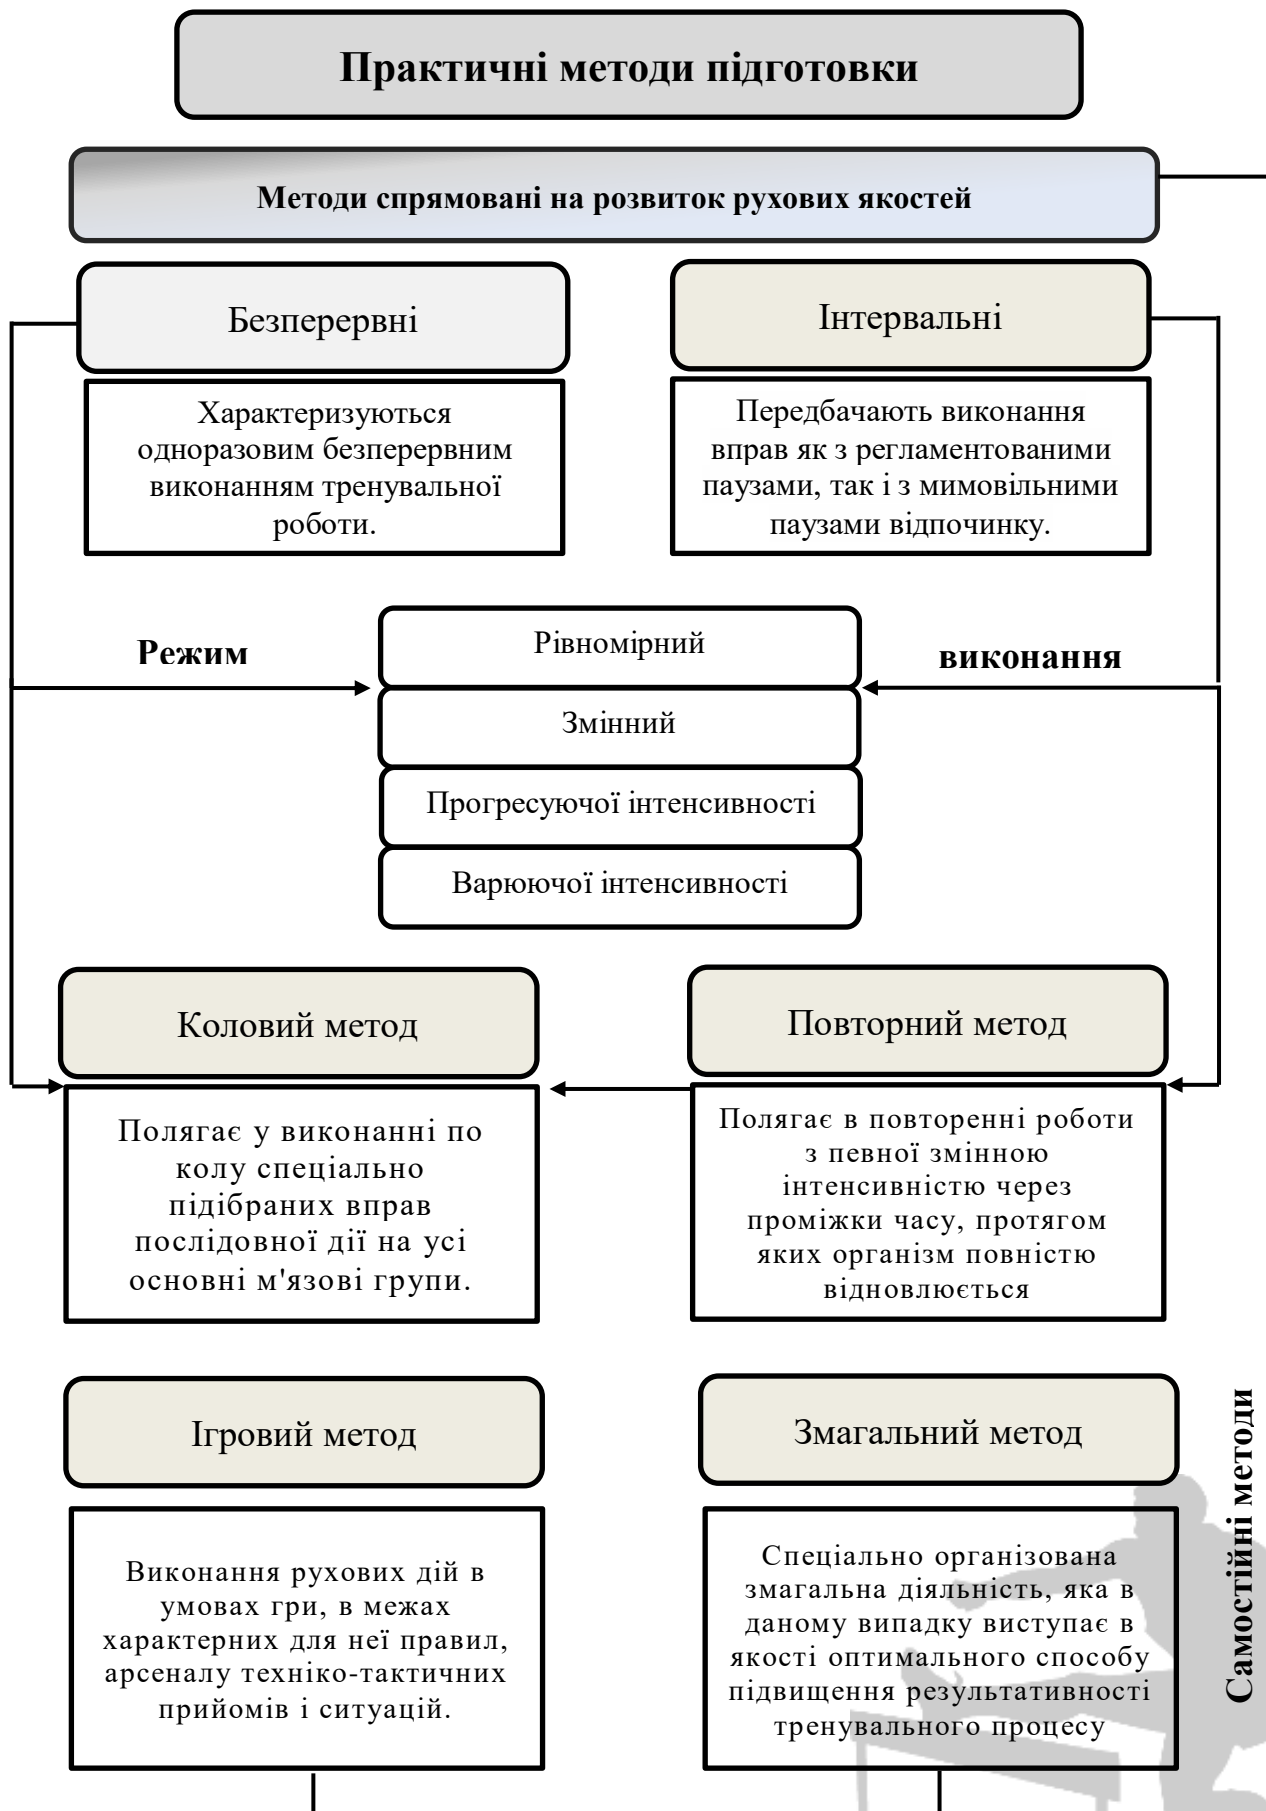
Практичні методи підготовки

Методи спрямовані на розвиток рухових якостей

Безперервні

Характеризуються одноразовим безперервним виконанням тренувальної роботи.

Інтервальні

Передбачають виконання вправ як з регламентованими паузами, так і з мимовільними паузами відпочинку.

Режим

виконання

Рівномірний

Змінний

Прогресуючої інтенсивності

Варіюючої інтенсивності

Коловий метод

Полягає у виконанні по колу спеціально підібраних вправ послідовної дії на усі основні м'язові групи.

Повторний метод

Полягає в повторенні роботи з певної змінною інтенсивністю через проміжки часу, протягом яких організм повністю відновлюється

Ігровий метод

Виконання рухових дій в умовах гри, в межах характерних для неї правил, арсеналу техніко-тактичних прийомів і ситуацій.

Змагальний метод

Спеціально організована змагальна діяльність, яка в даному випадку виступає в якості оптимального способу підвищення результативності тренувального процесу

Самостійні методи